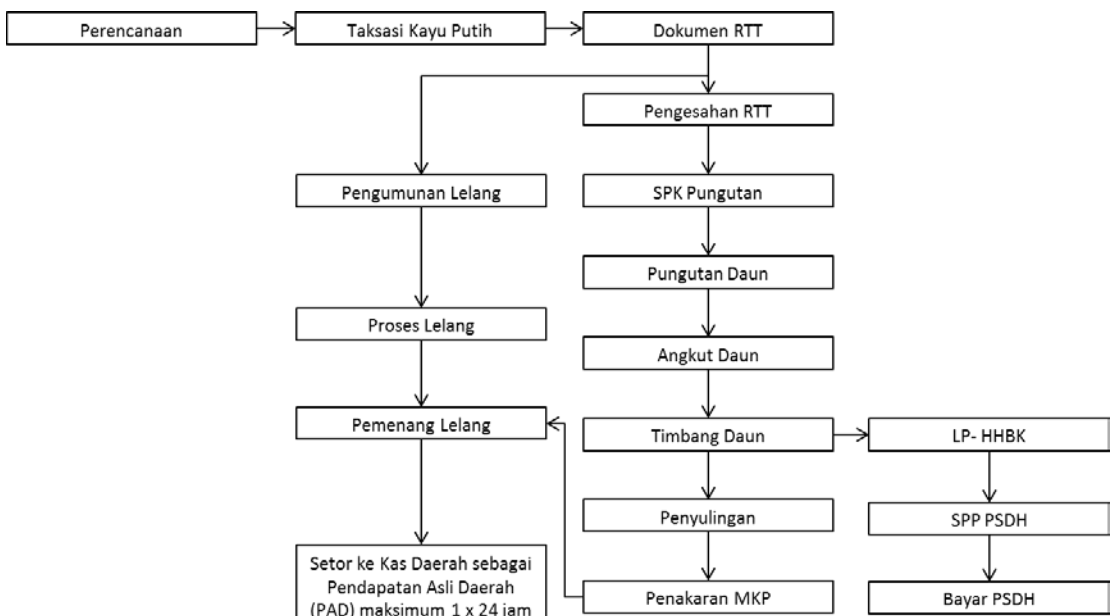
Perencanaan

Taksasi Kayu Putih

Dokumen RTT

Pengesahan RTT

Pengumunan Lelang

SPK Pungutan

Pungutan Daun

Proses Lelang

Angkut Daun

Pemenang Lelang

Timbang Daun

LP- HHBK

Penyulingan

SPP PSDH

Setor ke Kas Daerah sebagai Pendapatan Asli Daerah (PAD) maksimum 1 x 24 jam

Penakaran MKP

Bayar PSDH